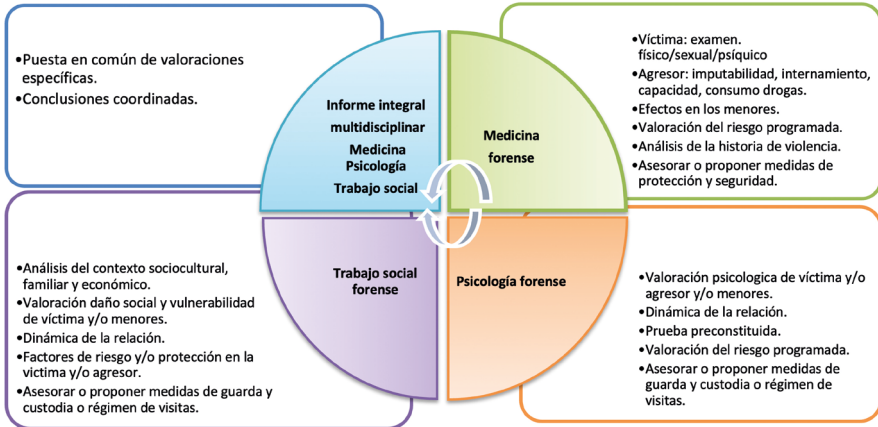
•Puesta en común de valoraciones específicas.
•Conclusiones coordinadas.

Informe integral multidisciplinar
Medicina
Psicología
Trabajo social

Medicina forense

•Víctima: examen. físico/sexual/psíquico
•Agresor: imputabilidad, internamiento, capacidad, consumo drogas.
•Efectos en los menores.
•Valoración del riesgo programada.
•Análisis de la historia de violencia.
•Asesorar o proponer medidas de protección y seguridad.

•Análisis del contexto sociocultural, familiar y económico.
•Valoración daño social y vulnerabilidad de víctima y/o menores.
•Dinámica de la relación.
•Factores de riesgo y/o protección en la victima y/o agresor.
•Asesorar o proponer medidas de guarda y custodia o régimen de visitas.

Trabajo social forense

Psicología forense

•Valoración psicologica de víctima y/o agresor y/o menores.
•Dinámica de la relación.
•Prueba preconstituida.
•Valoración del riesgo programada.
•Asesorar o proponer medidas de guarda y custodia o régimen de visitas.